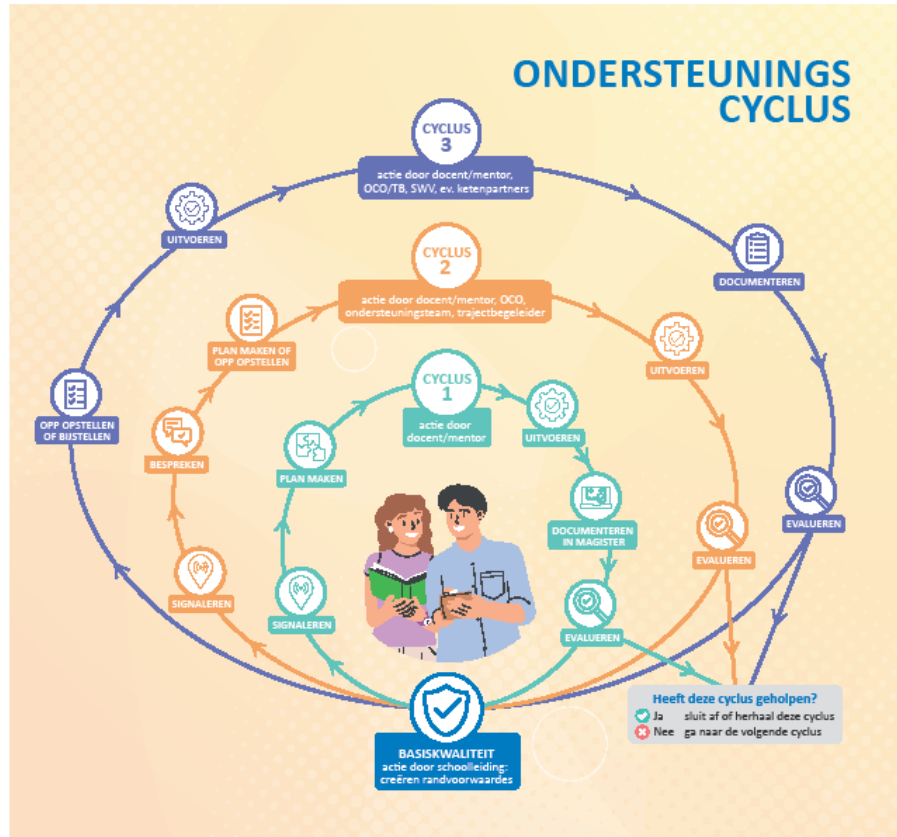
ONDERSTEUNINGS CYCLUS

CYCLUS 3
actie door docent/mentor, OCO/TB, SWV, ev. ketenpartners

UITVOEREN

DOCUMENTEREN

CYCLUS 2
actie door docent/mentor, OCO, ondersteuningsteam, trajectbegeleider

PLAN MAKEN OF OPP OPSTELLEN

UITVOEREN

OPP OPSTELLEN OF BIJSTELLEN

CYCLUS 1
actie door docent/mentor

UITVOEREN

BESPREKEN

PLAN MAKEN

DOCUMENTEREN IN MAGISTER

EVALUEREN

EVALUEREN

SIGNALEREN

SIGNALEREN

EVALUEREN

Heeft deze cyclus geholpen?
Ja sluit af of herhaal deze cyclus
Nee ga naar de volgende cyclus

BASISKWALITEIT
actie door schoolleiding: creëren randvoorwaardes